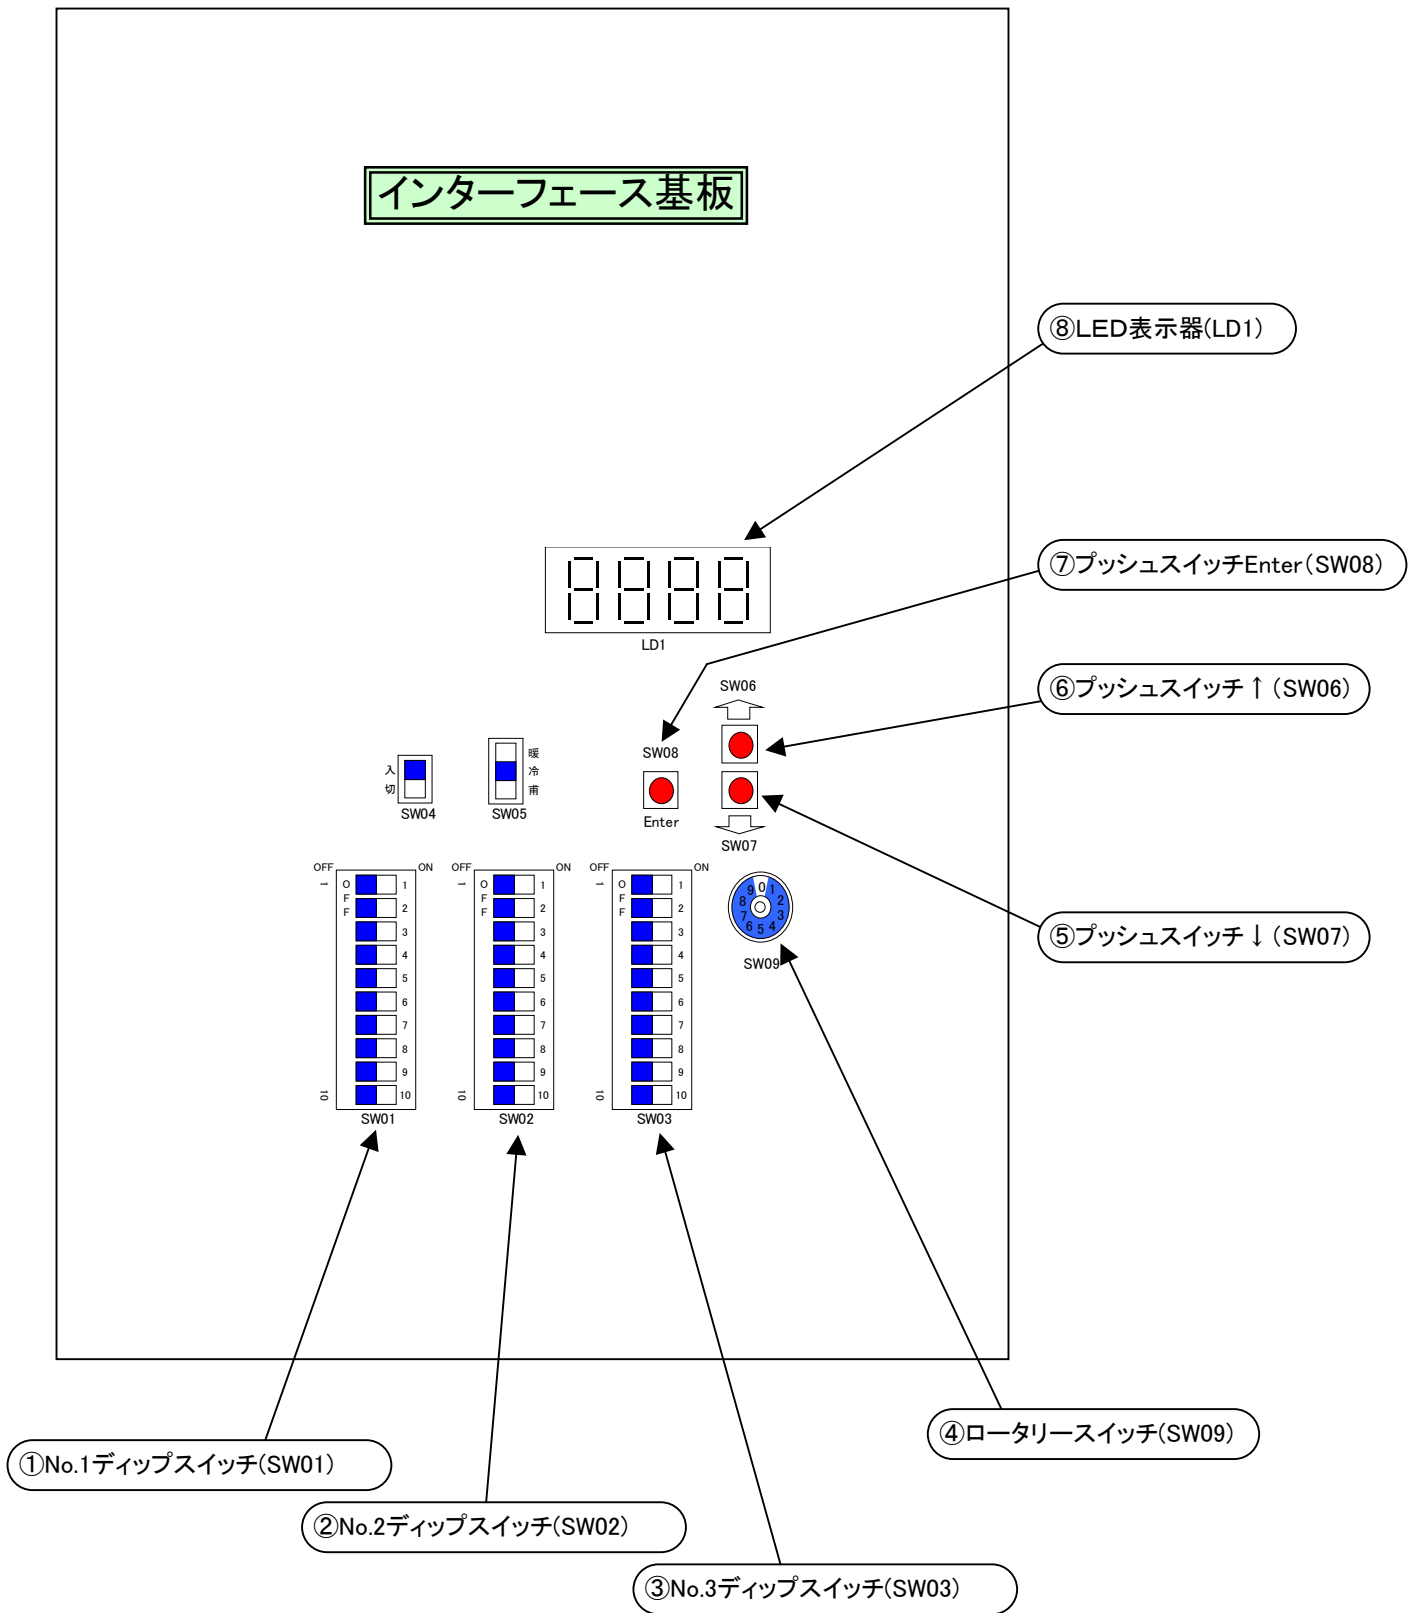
インターフェース基板

⑧LED表示器(LD1)

LD1

⑦プッシュスイッチEnter(SW08)

SW06

⑥プッシュスイッチ↑(SW06)

SW08

Enter

SW07

⑤プッシュスイッチ↓(SW07)

入
切
SW04

暖
冷
甬
SW05

OFF ON
1
O
F
F
1 2 3 4 5 6 7 8 9 10
10
SW01

OFF ON
1
O
F
F
1 2 3 4 5 6 7 8 9 10
10
SW02

OFF ON
1
O
F
F
1 2 3 4 5 6 7 8 9 10
10
SW03

9 0 1 8 2 7 3 6 5 4
SW09

④ロータリースイッチ(SW09)

①No.1ディップスイッチ(SW01)

②No.2ディップスイッチ(SW02)

③No.3ディップスイッチ(SW03)